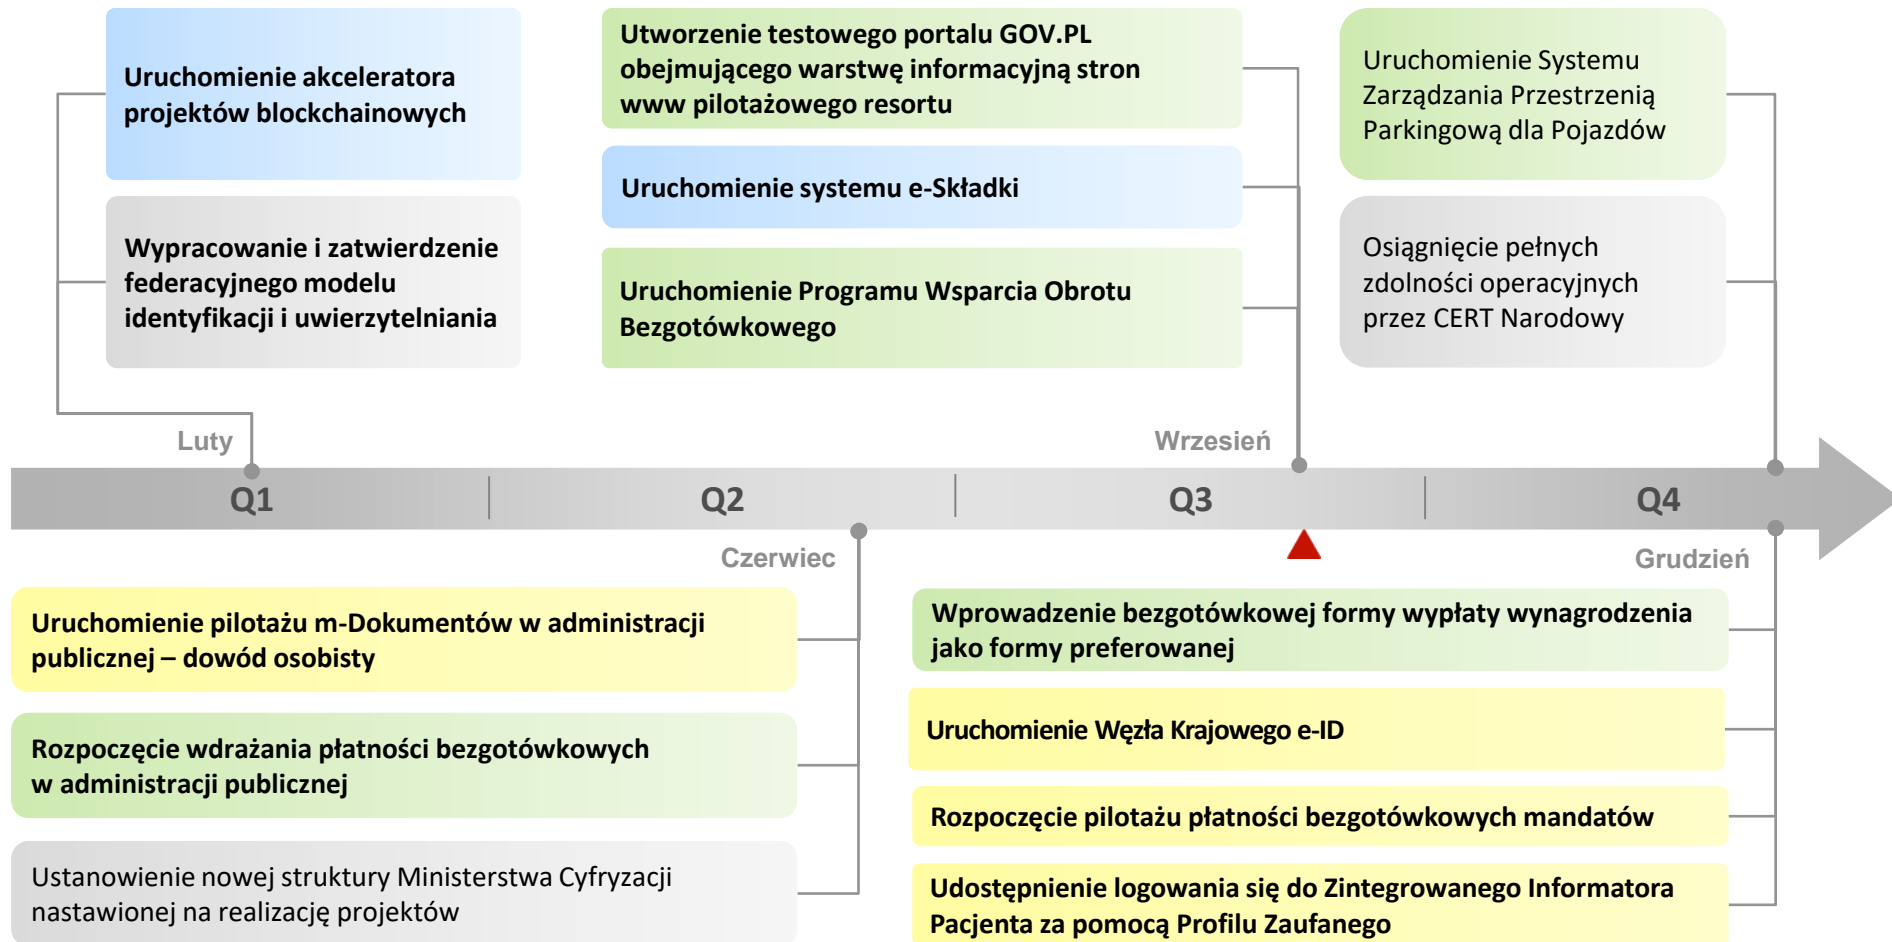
Uruchomienie akceleratora projektów blockchainowych

Wypracowanie i zatwierdzenie federacyjnego modelu identyfikacji i uwierzytelniania

Utworzenie testowego portalu GOV.PL obejmującego warstwę informacyjną stron www pilotażowego resortu

Uruchomienie systemu e-Składki

Uruchomienie Programu Wsparcia Obrotu Bezgotówkowego

Uruchomienie Systemu Zarządzania Przestrzenią Parkingową dla Pojazdów

Osiągnięcie pełnych zdolności operacyjnych przez CERT Narodowy

Luty

Wrzesień

Q1

Q2

Q3

Q4

Czerwiec

Grudzień

Uruchomienie pilotażu m-Dokumentów w administracji publicznej – dowód osobisty

Rozpoczęcie wdrażania płatności bezgotówkowych w administracji publicznej

Ustanowienie nowej struktury Ministerstwa Cyfryzacji nastawionej na realizację projektów

Wprowadzenie bezgotówkowej formy wypłaty wynagrodzenia jako formy preferowanej

Uruchomienie Węzła Krajowego e-ID

Rozpoczęcie pilotażu płatności bezgotówkowych mandatów

Udostępnienie logowania się do Zintegrowanego Informatora Pacjenta za pomocą Profilu Zaufanego